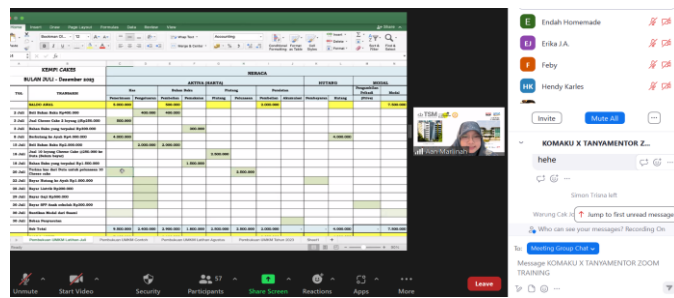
File Home Insert Draw Page Layout Formulas Data Review View

KEMPI CAKES
BULAN JULI - Desember 2013

NERACA

AKTIVA (HARTA)
Kas
Bahan Baku
Piutang
Peralatan
HUTANG
MODAL

| TGL | TRANSAKSI | Penerimaan | Pengeluaran | Pembelian | Pemakaian | Piutang | Pelunasan | Peralatan | Akumulasi |
|---|---|---|---|---|---|---|---|---|---|
| | SALDO AWAL | 5.000.000 | | 500.000 | | | | 2.000.000 | |
| 2-Juli | Beli Bahan Baku Rp400.000 | | 400.000 | 400.000 | | | | | |
| 3-Juli | Jual Cheese Cake 2 loyang @Rp250.000 | 500.000 | | | | | | | |
| 4-Juli | Bahan Baku yang terpakai Rp300.000 | | | | 300.000 | | | | |
| 5-Juli | Berhutang ke Ayah Rp4.000.000 | 4.000.000 | | | | | | | |
| 10-Juli | Beli Bahan Baku Rp2.000.000 | | 2.000.000 | 2.000.000 | | | | | |
| 15-Juli | Jual 10 loyang Cheese Cake @250.000 ke Bintaro | | | | | 2.500.000 | | | |
| 17-Juli | Bahan Baku yang terpakai Rp1.500.000 | | | | 1.500.000 | | | | |
| 20-Juli | Perlengkapan... | | | | | | 2.500.000 | | |
| 22-Juli | Bayar Hutang ke Ayah Rp1.000.000 | | | | | | | | |
| 24-Juli | Bayar Listrik Rp300.000 | | | | | | | | |
| 26-Juli | Bayar Gaji Rp500.000 | | | | | | | | |
| 28-Juli | Bayar SPP Anak sekolah Rp500.000 | | | | | | | | |
| 29-Juli | Membeli Mobil dari Bandung | | | | | | | | |
| 30-Juli | Biaya Penyusutan | | | | | | | | |
| | Sub Total | 9.500.000 | 2.400.000 | 2.900.000 | 1.800.000 | 2.500.000 | 2.500.000 | 2.000.000 | |

Pembukuan UMKM Latihan Juli | Pembukuan UMKM Contoh | Pembukuan UMKM Latihan Agustus | Pembukuan UMKM Tahun 2021 | Sheet1

Alan Marlinah

Endah Homemade
Erika J.A.
Feby
Hendy Karles
Invite
Mute All
KOMAKU X TANYAMENTOR Z...
hehe
Simon Trisna left
Jump to first unread message
Who can see your messages? Recording On
To: Meeting Group Chat
Message KOMAKU X TANYAMENTOR ZOOM TRAINING

Unmute
Start Video
Security
57
Participants
Share Screen
Reactions
Apps
More
Leave